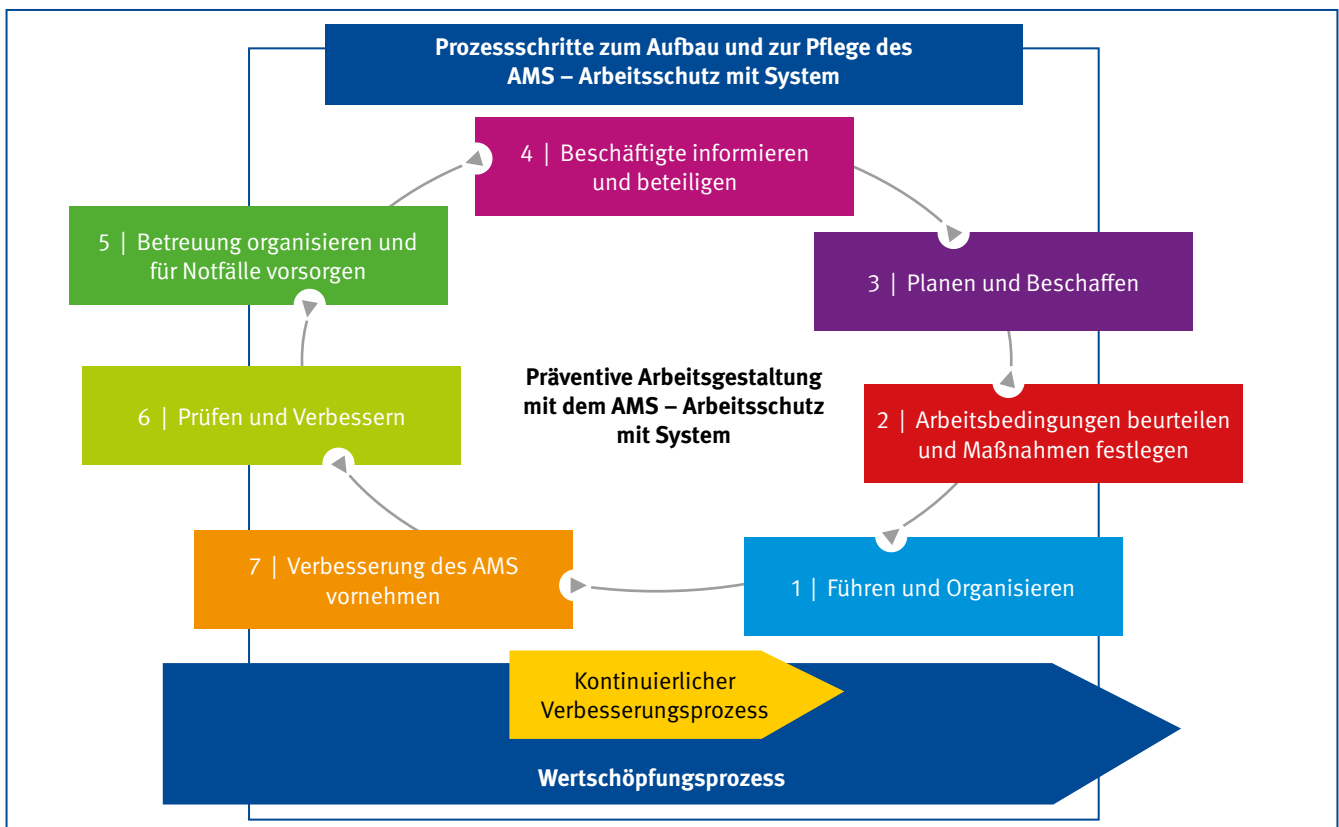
Prozessschritte zum Aufbau und zur Pflege des AMS – Arbeitsschutz mit System

4 | Beschäftigte informieren und beteiligen

5 | Betreuung organisieren und für Notfälle vorsorgen

3 | Planen und Beschaffen

Präventive Arbeitsgestaltung mit dem AMS – Arbeitsschutz mit System

6 | Prüfen und Verbessern

2 | Arbeitsbedingungen beurteilen und Maßnahmen festlegen

7 | Verbesserung des AMS vornehmen

1 | Führen und Organisieren

Kontinuierlicher Verbesserungsprozess

Wertschöpfungsprozess